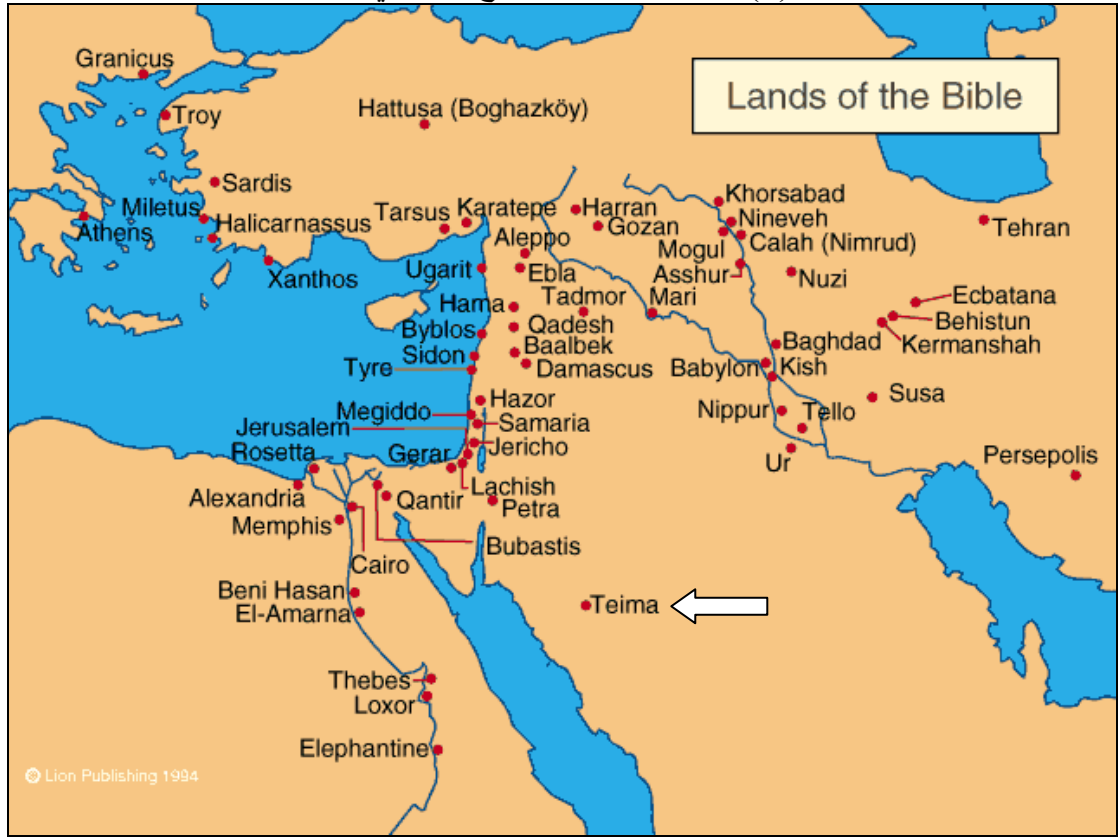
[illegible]

Lands of the Bible

Granicus
Troy
Hattusa (Boghazköy)
Sardis
Miletus
Athens
Halicarnassus
Tarsus
Karatepe
Harran
Gozan
Khorsabad
Nineveh
Mogul
Calah (Nimrud)
Tehran
Aleppo
Xanthos
Ugarit
Ebla
Asshur
Nuzi
Hama
Tadmor
Mari
Ecbatana
Byblos
Qadesh
Behistun
Kermanshah
Sidon
Baalbek
Baghdad
Tyre
Damascus
Babylon
Kish
Hazor
Susa
Megiddo
Samaria
Nippur
Tello
Jerusalem
Jericho
Rosetta
Gerar
Ur
Persepolis
Lachish
Alexandria
Qantir
Petra
Memphis
Bubastis
Cairo
Beni Hasan
Teima
El-Amarna
Thebes
Loxor
Elephantine
© Lion Publishing 1994